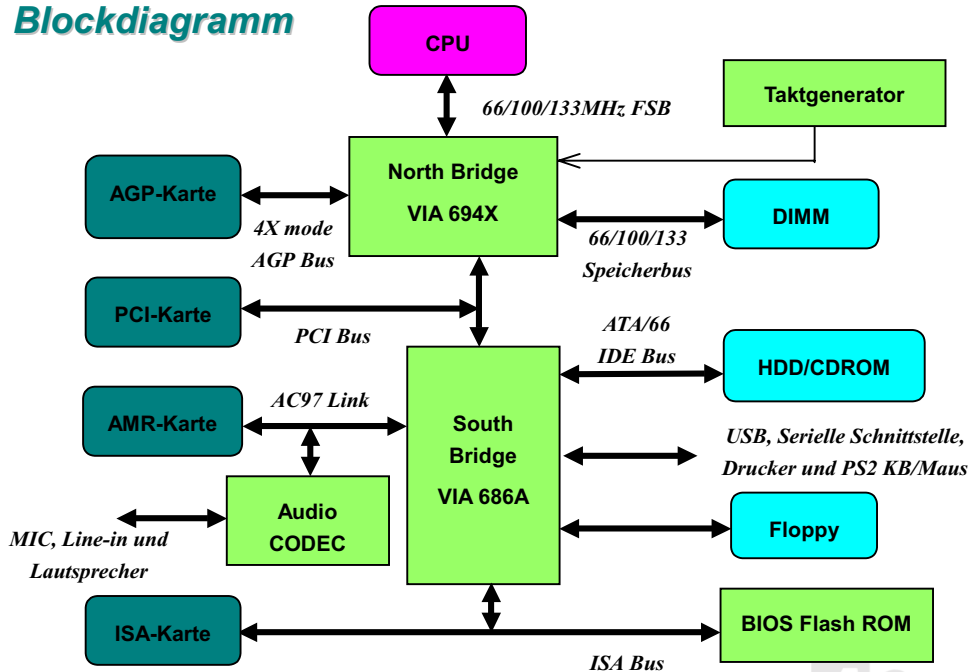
Blockdiagramm

CPU

66/100/133MHz FSB

Taktgenerator

AGP-Karte

North Bridge
VIA 694X

DIMM

4X mode
AGP Bus

66/100/133
Speicherbus

PCI-Karte

PCI Bus

ATA/66
IDE Bus

HDD/CDROM

AMR-Karte

AC97 Link

South
Bridge
VIA 686A

USB, Serielle Schnittstelle,
Drucker und PS2 KB/Maus

Audio
CODEC

MIC, Line-in und
Lautsprecher

Floppy

ISA-Karte

BIOS Flash ROM

ISA Bus